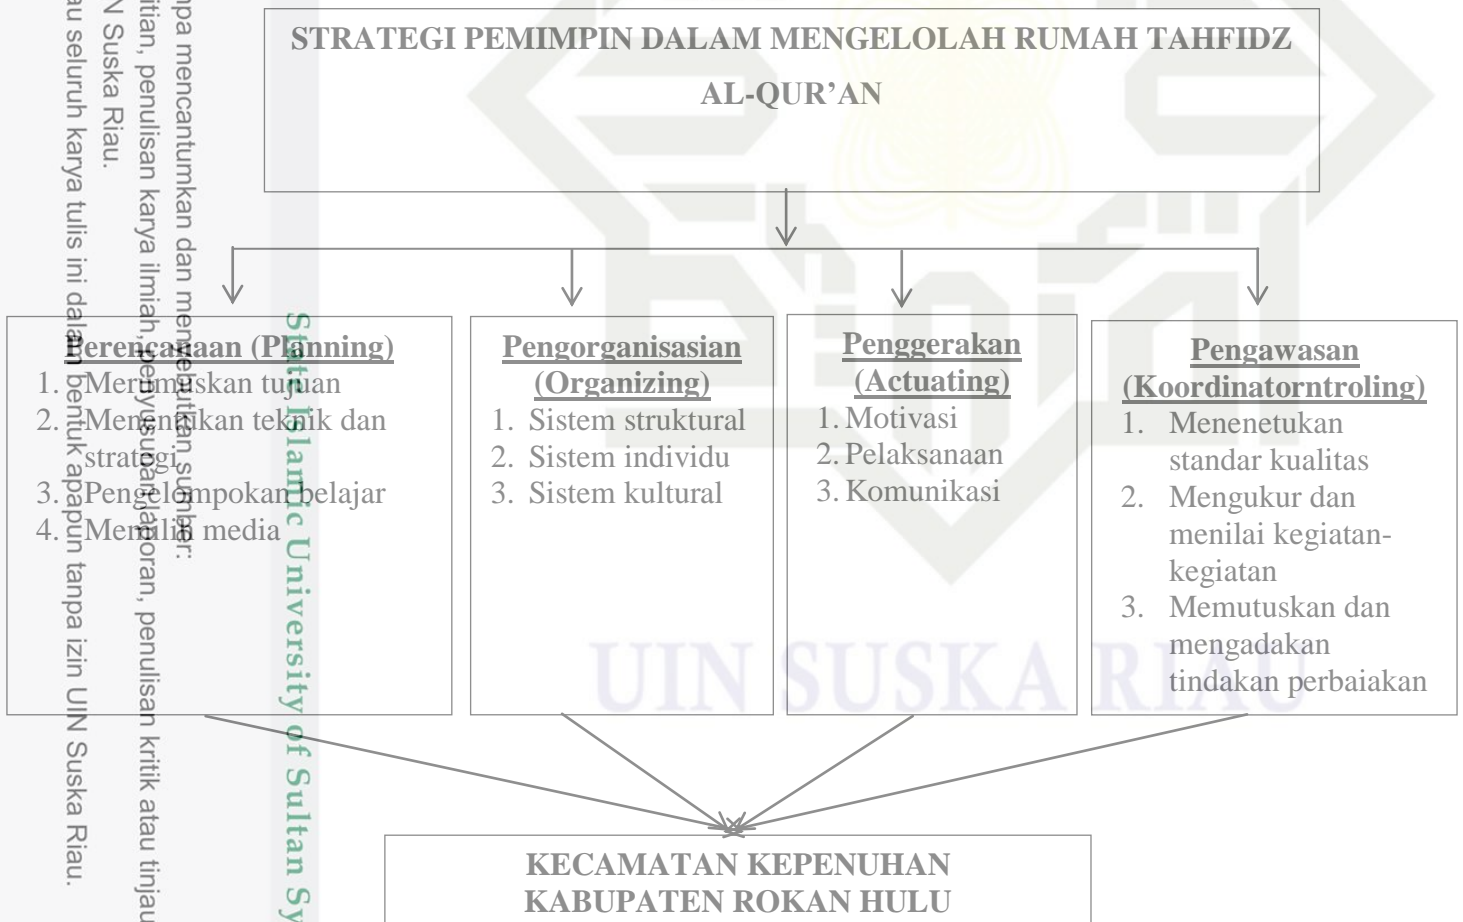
STRATEGI PEMIMPIN DALAM MENGELOLAH RUMAH TAHFIDZ AL-QUR'AN

Perencanaan (Planning)
1. Merumuskan tujuan
2. Menentukan teknik dan strategi
3. Pengelompokan belajar
4. Memilih media

Pengorganisasian (Organizing)
1. Sistem struktural
2. Sistem individu
3. Sistem kultural

Penggerakan (Actuating)
1. Motivasi
2. Pelaksanaan
3. Komunikasi

Pengawasan (Koordinatorntroling)
1. Menenetukan standar kualitas
2. Mengukur dan menilai kegiatan-kegiatan
3. Memutuskan dan mengadakan tindakan perbaiakan

KECAMATAN KEPENUHAN
KABUPATEN ROKAN HULU

State Islamic University of Sultan Sy

UIN SUSKA RIAU

pa mencantumkan dan menyebutkan sumber:
itian, penulisan karya ilmiah, penyusunan laporan, penulisan kritik atau tinjau
N Suska Riau.
au seluruh karya tulis ini dalam bentuk apapun tanpa izin UIN Suska Riau.